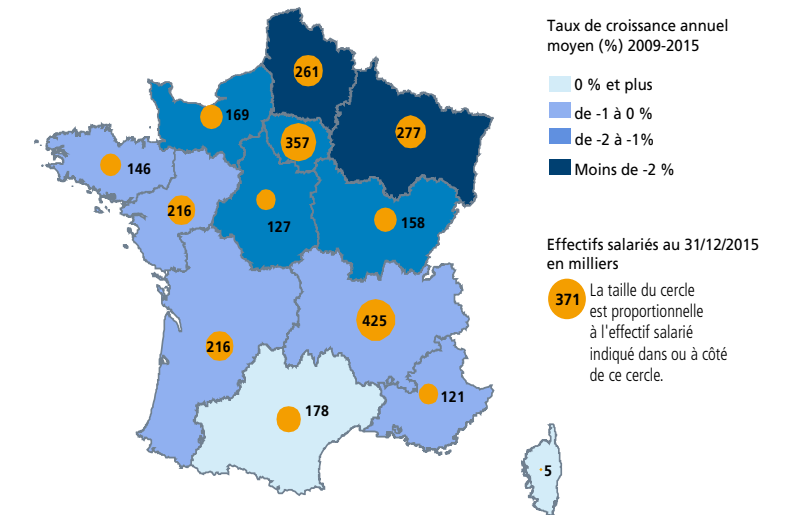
261
169
357
277
146
216
127
158
425
216
121
178
5

Taux de croissance annuel moyen (%) 2009-2015

0 % et plus
de -1 à 0 %
de -2 à -1%
Moins de -2 %

Effectifs salariés au 31/12/2015 en milliers

371 La taille du cercle est proportionnelle à l'effectif salarié indiqué dans ou à côté de ce cercle.